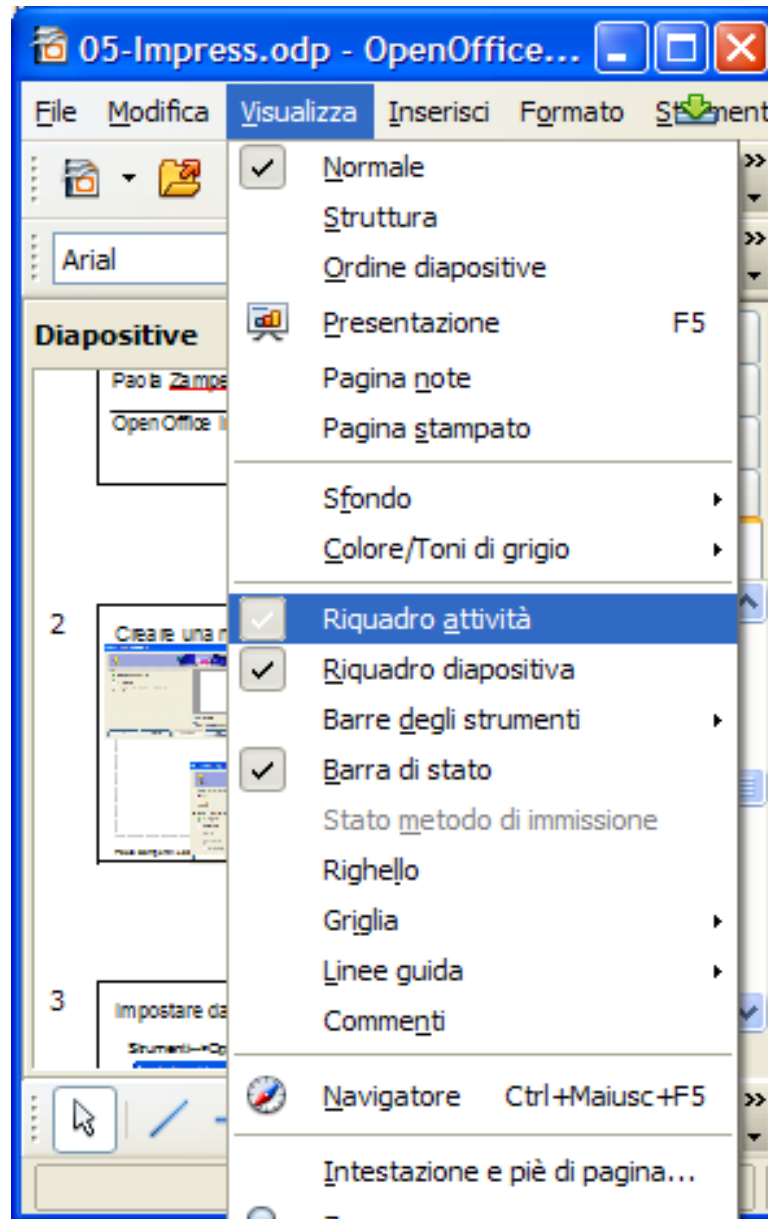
05-Impress.odp - OpenOffice...

File Modifica Visualizza Inserisci Formato St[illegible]

Arial

Diapositive

Paola Zampe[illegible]
OpenOffice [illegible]

2
Creare una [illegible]

3
Impostare da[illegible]
Strumenti→Op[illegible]

Normale
Struttura
Ordine diapositive
Presentazione F5
Pagina note
Pagina stampato
Sfondo
Colore/Toni di grigio
Riquadro attività
Riquadro diapositiva
Barre degli strumenti
Barra di stato
Stato metodo di immissione
Righello
Griglia
Linee guida
Commenti
Navigatore Ctrl+Maiusc+F5
Intestazione e piè di pagina...